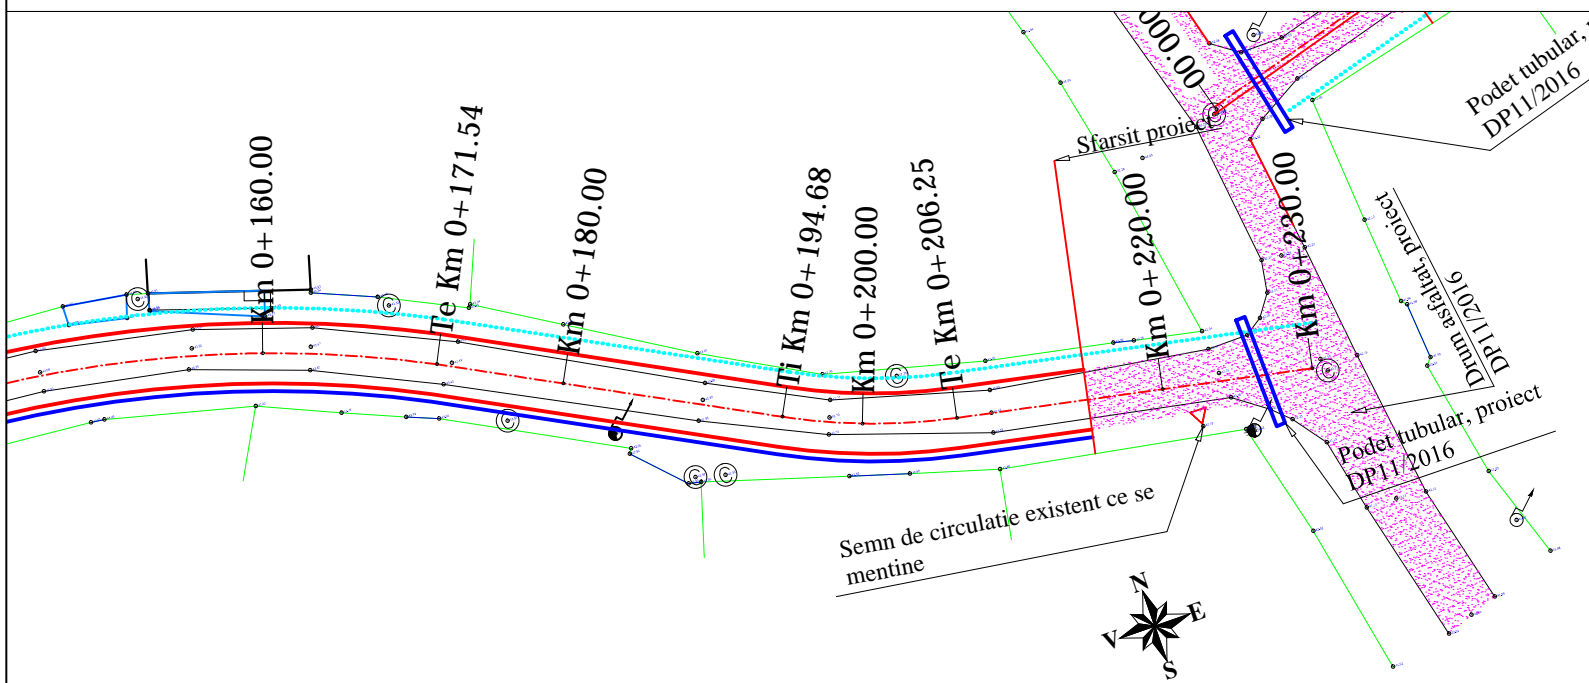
000.00

Podet tubular,

DP11/2016

Sfarsit proiect

Km 0+160.00

Te Km 0+171.54

Km 0+180.00

Ti Km 0+194.68

Km 0+200.00

Te Km 0+206.25

Km 0+220.00

Km 0+230.00

Drum asfaltat, proiect DP11/2016

Podet tubular, proiect DP11/2016

Semn de circulatie existent ce se mentine

N

E

S

V